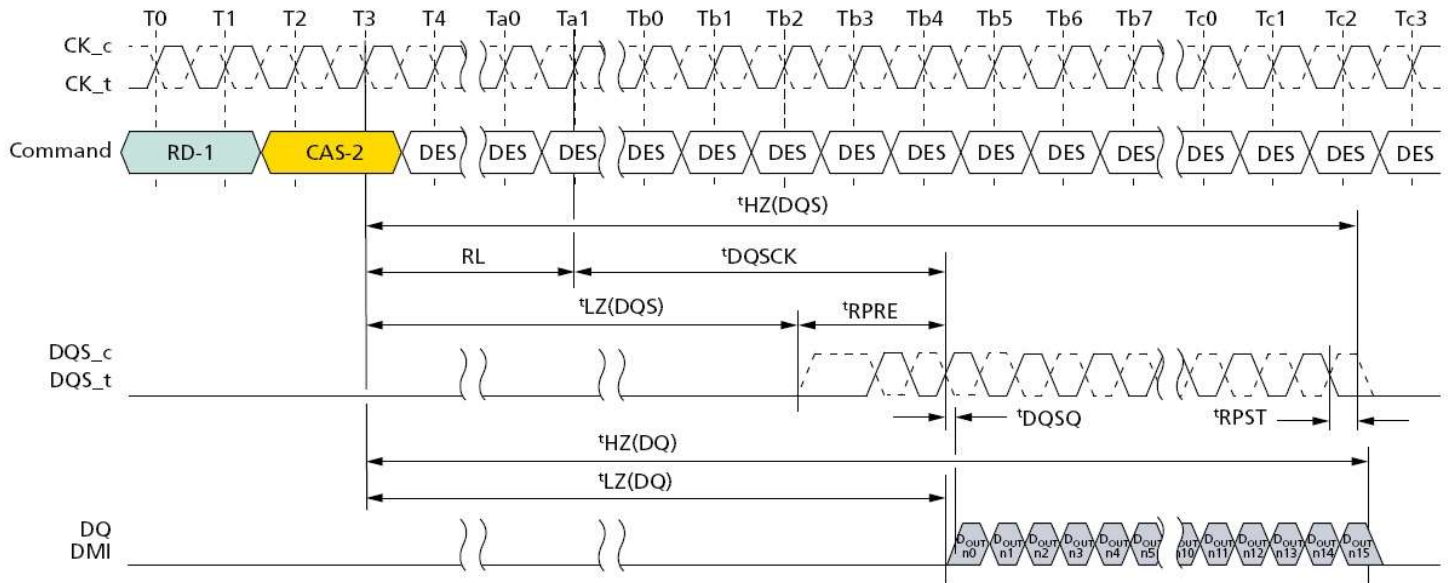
T0 T1 T2 T3 T4 Ta0 Ta1 Tb0 Tb1 Tb2 Tb3 Tb4 Tb5 Tb6 Tb7 Tc0 Tc1 Tc2 Tc3

CK_c
CK_t

Command RD-1 CAS-2 DES DES DES DES DES DES DES DES DES DES DES DES DES DES DES

$^t$HZ(DQS)

RL $^t$DQSCK

$^t$LZ(DQS) $^t$RPRE

DQS_c
DQS_t

$^t$DQSQ $^t$RPST

$^t$HZ(DQ)

$^t$LZ(DQ)

DQ
DMI

D$_{OUT}$ n0 D$_{OUT}$ n1 D$_{OUT}$ n2 D$_{OUT}$ n3 D$_{OUT}$ n4 D$_{OUT}$ n5 D$_{OUT}$ n10 D$_{OUT}$ n11 D$_{OUT}$ n12 D$_{OUT}$ n13 D$_{OUT}$ n14 D$_{OUT}$ n15